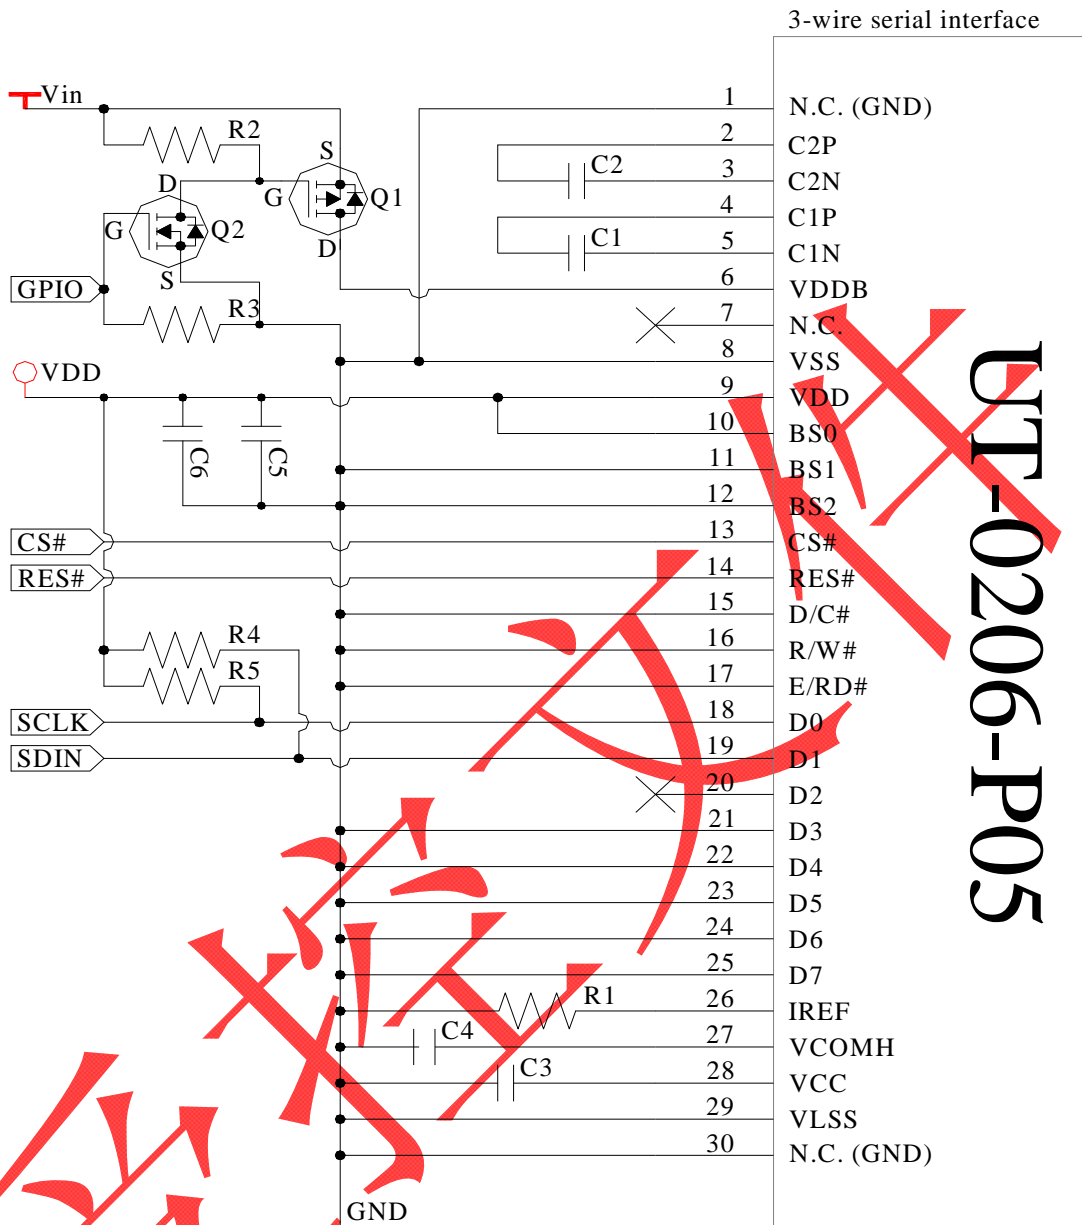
3-wire serial interface

Vin
R2
S
G
Q1
D
D
G
Q2
S
GPIO
R3
VDD
C6
C5
CS#
RES#
R4
R5
SCLK
SDIN
C4
R1
C3
GND

1 N.C. (GND)
2 C2P
C2
3 C2N
4 C1P
C1
5 C1N
6 VDDB
7 N.C.
8 VSS
9 VDD
10 BS0
11 BS1
12 BS2
13 CS#
14 RES#
15 D/C#
16 R/W#
17 E/RD#
18 D0
19 D1
20 D2
21 D3
22 D4
23 D5
24 D6
25 D7
26 IREF
27 VCOMH
28 VCC
29 VLSS
30 N.C. (GND)

UT-0206-P05